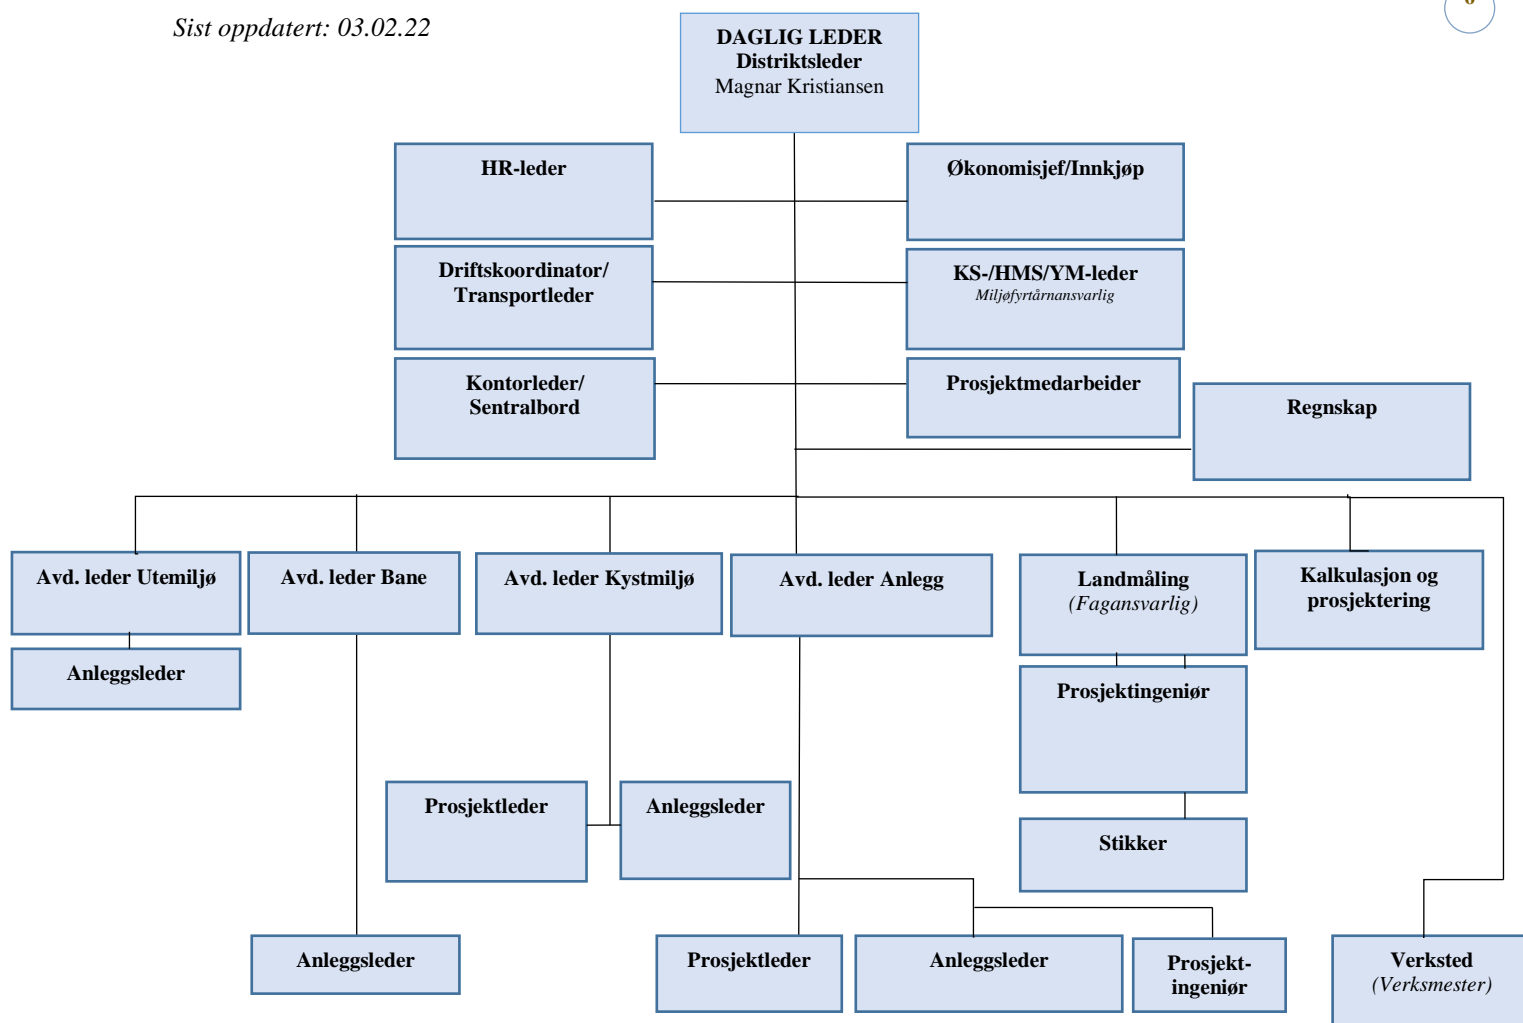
Sist oppdatert: 03.02.22

DAGLIG LEDER
Distriktsleder
Magnar Kristiansen

HR-leder

Økonomisjef/Innkjøp

Driftskoordinator/ Transportleder

KS-/HMS/YM-leder
Miljøfyrtårnansvarlig

Kontorleder/ Sentralbord

Prosjektmedarbeider

Regnskap

Avd. leder Utemiljø

Anleggsleder

Avd. leder Bane

Avd. leder Kystmiljø

Avd. leder Anlegg

Landmåling
(Fagansvarlig)

Prosjektingeniør

Stikker

Kalkulasjon og prosjektering

Prosjektleder

Anleggsleder

Anleggsleder

Prosjektleder

Anleggsleder

Prosjekt-ingeniør

Verksted
(Verksmester)